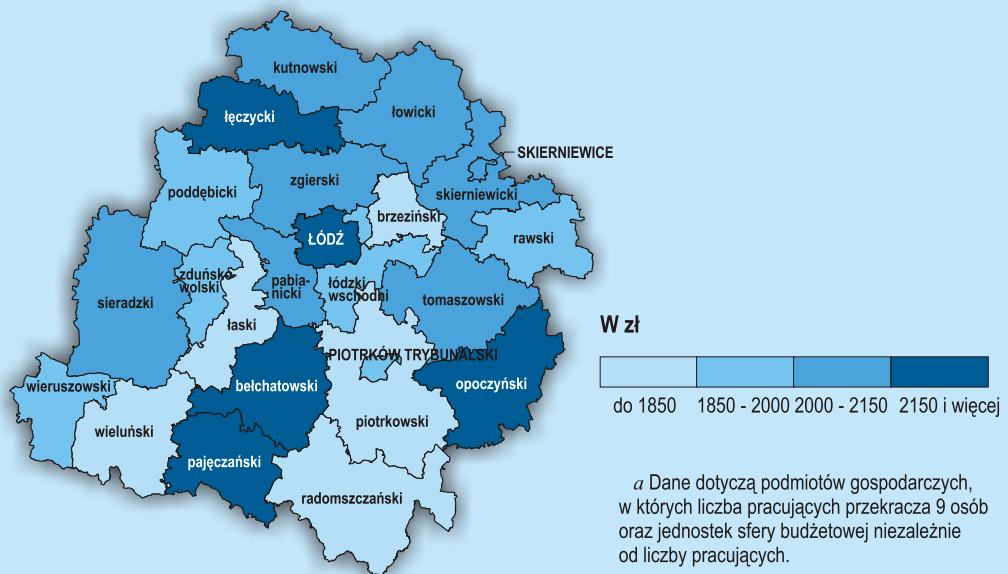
kutnowski
łęczycki
łowicki
SKIERNIEWICE
poddębicki
zgierski
skierniewicki
brzeziński
rawski
ŁÓDŹ
sieradzki
zduńsko-wolski
pabia-nicki
łódzki wschodni
tomaszowski
łaski
PIOTRKÓW TRYBUNALSKI
wieruszowski
bełchatowski
opoczyński
wieluński
piotrkowski
pajęczański
radomszczański

W zł

| do 1850 | 1850 - 2000 | 2000 - 2150 | 2150 i więcej |
|---|---|---|---|

$a$ Dane dotyczą podmiotów gospodarczych, w których liczba pracujących przekracza 9 osób oraz jednostek sfery budżetowej niezależnie od liczby pracujących.